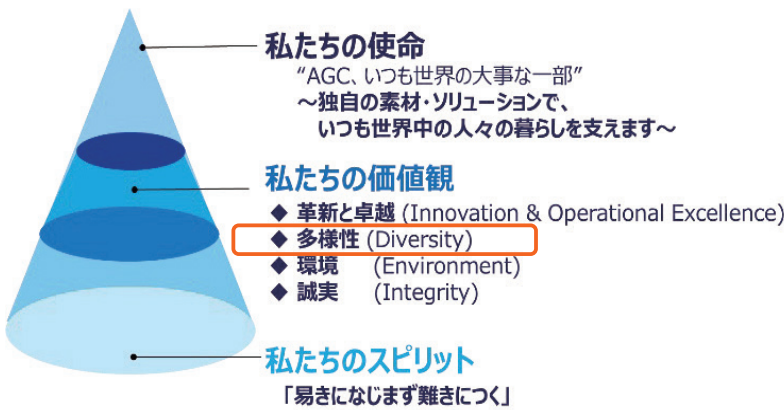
私たちの使命

"AGC、いつも世界の大事な一部"

～独自の素材・ソリューションで、いつも世界中の人々の暮らしを支えます～

私たちの価値観

◆ 革新と卓越 (Innovation & Operational Excellence)

◆ 多様性 (Diversity)

◆ 環境 (Environment)

◆ 誠実 (Integrity)

私たちのスピリット

「易きになじまず難きにつく」